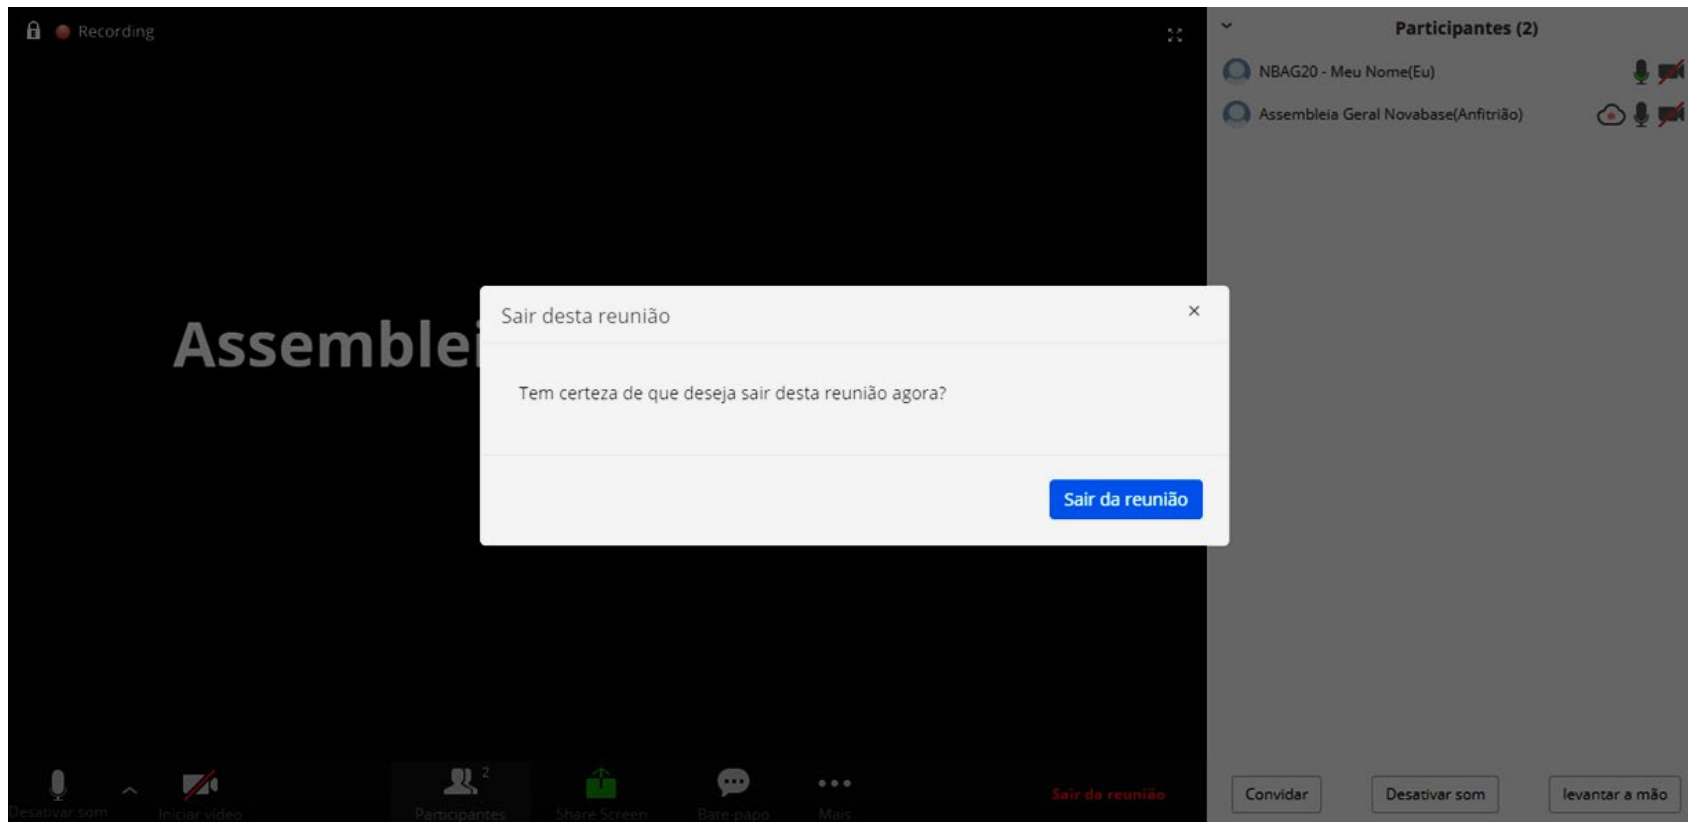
Recording

Participantes (2)

NBAG20 - Meu Nome(Eu)

Assembleia Geral Novabase(Anfitrião)

Assemblei

Sair desta reunião

×

Tem certeza de que deseja sair desta reunião agora?

Sair da reunião

Desativar som

Iniciar vídeo

Participantes 2

Share Screen

Bate-papo

Mais

Sair da reunião

Convidar

Desativar som

levantar a mão